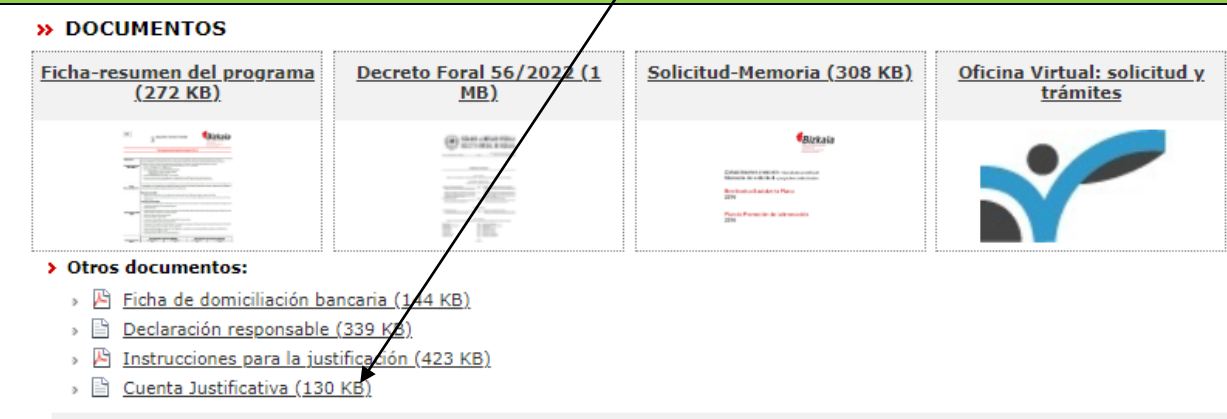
» DOCUMENTOS

Ficha-resumen del programa (272 KB)

Decreto Foral 56/2022 (1 MB)

Solicitud-Memoria (308 KB)

Oficina Virtual: solicitud y trámites

› Otros documentos:

Ficha de domiciliación bancaria (144 KB)

Declaración responsable (339 KB)

Instrucciones para la justificación (423 KB)

Cuenta Justificativa (130 KB)